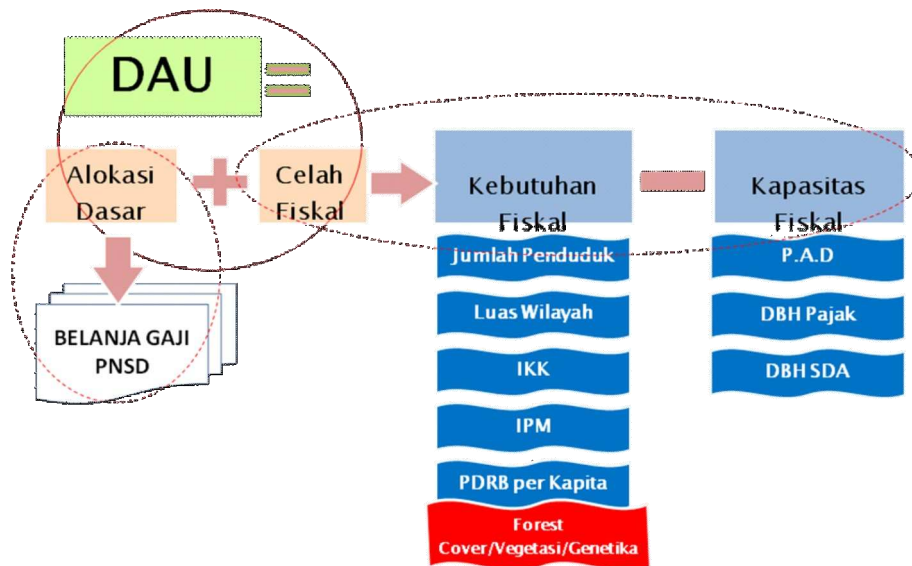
DAU

Alokasi Dasar

Celah Fiskal

BELANJA GAJI PNSD

Kebutuhan Fiskal

Jumlah Penduduk

Luas Wilayah

IKK

IPM

PDRB per Kapita

Forest Cover/Vegetasi/Genetika

Kapasitas Fiskal

P.A.D

DBH Pajak

DBH SDA